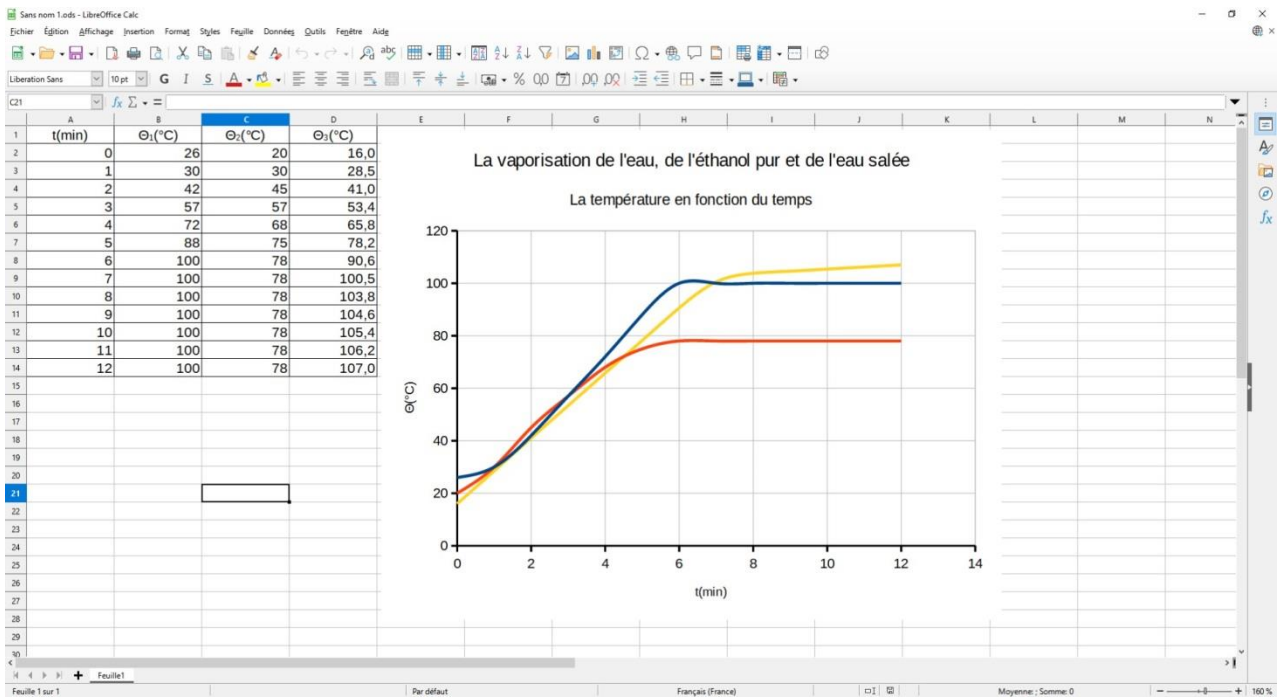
Sans nom 1.ods - LibreOffice Calc

Fichier Édition Affichage Insertion Format Styles Feuille Données Outils Fenêtre Aide

Liberation Sans 10 pt G I S

C21 $f_X$ $\Sigma$ =

| | A | B | C | D |
|---|---|---|---|---|
| 1 | t(min) | Θ₁(°C) | Θ₂(°C) | Θ₃(°C) |
| 2 | 0 | 26 | 20 | 16,0 |
| 3 | 1 | 30 | 30 | 28,5 |
| 4 | 2 | 42 | 45 | 41,0 |
| 5 | 3 | 57 | 57 | 53,4 |
| 6 | 4 | 72 | 68 | 65,8 |
| 7 | 5 | 88 | 75 | 78,2 |
| 8 | 6 | 100 | 78 | 90,6 |
| 9 | 7 | 100 | 78 | 100,5 |
| 10 | 8 | 100 | 78 | 103,8 |
| 11 | 9 | 100 | 78 | 104,6 |
| 12 | 10 | 100 | 78 | 105,4 |
| 13 | 11 | 100 | 78 | 106,2 |
| 14 | 12 | 100 | 78 | 107,0 |

E F G H I J K L M N

15 16 17 18 19 20 21 22 23 24 25 26 27 28 29 30

La vaporisation de l'eau, de l'éthanol pur et de l'eau salée

La température en fonction du temps

120
100
80
60
40
20
0

Θ(°C)

0 2 4 6 8 10 12 14

t(min)

Feuille1

Feuille 1 sur 1 Par défaut Français (France) Moyenne: ; Somme: 0 160 %